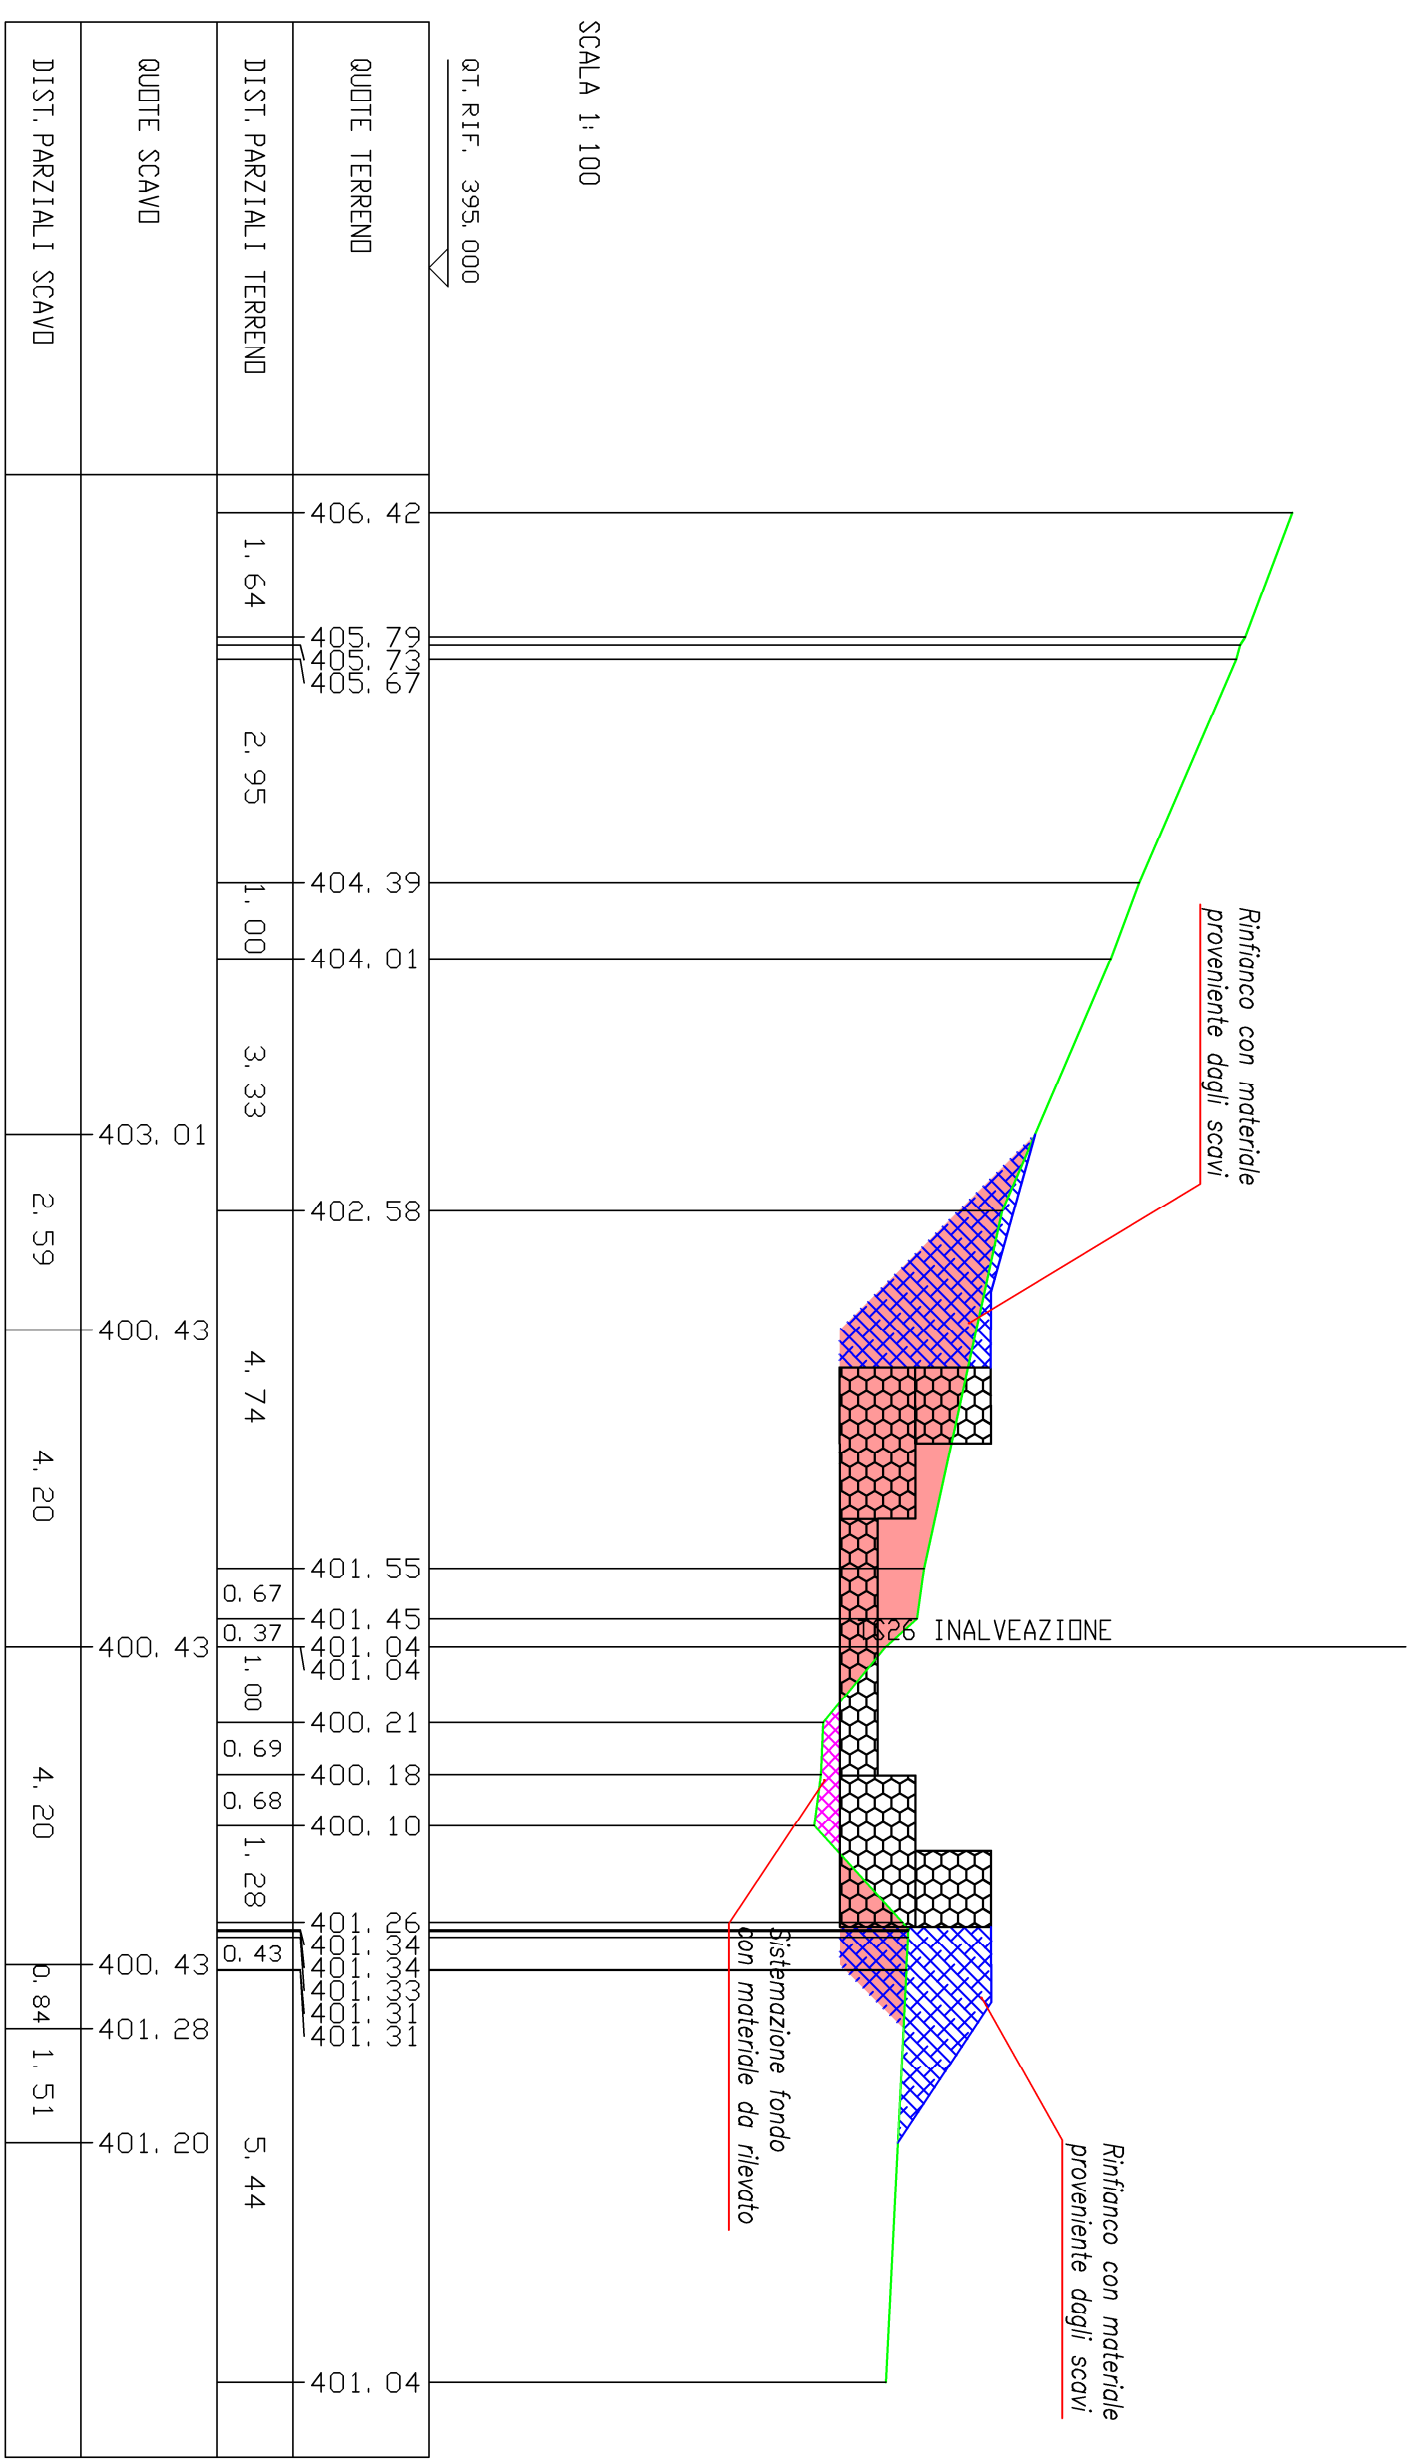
SCALA 1:100

QT.RIF. 395.000

QUOTE TERRENO

DIST.PARZIALI TERRENO

QUOTE SCAVO

DIST.PARZIALI SCAVO

406.42
1.64
405.79
405.73
405.67
2.95
404.39
1.00
404.01
3.33
402.58
4.74
401.55
0.67
401.45
0.37
401.04
401.04
1.00
400.21
0.69
400.18
0.68
400.10
1.28
401.26
401.34
0.43
401.34
401.33
401.31
401.31
5.44
401.04

403.01
400.43
400.43
400.43
401.28
401.20

2.59
4.20
4.20
0.84
1.51

Rinfianco con materiale proveniente dagli scavi

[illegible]626 INALVEAZIONE

Sistemazione fondo con materiale da rilevato

Rinfianco con materiale proveniente dagli scavi